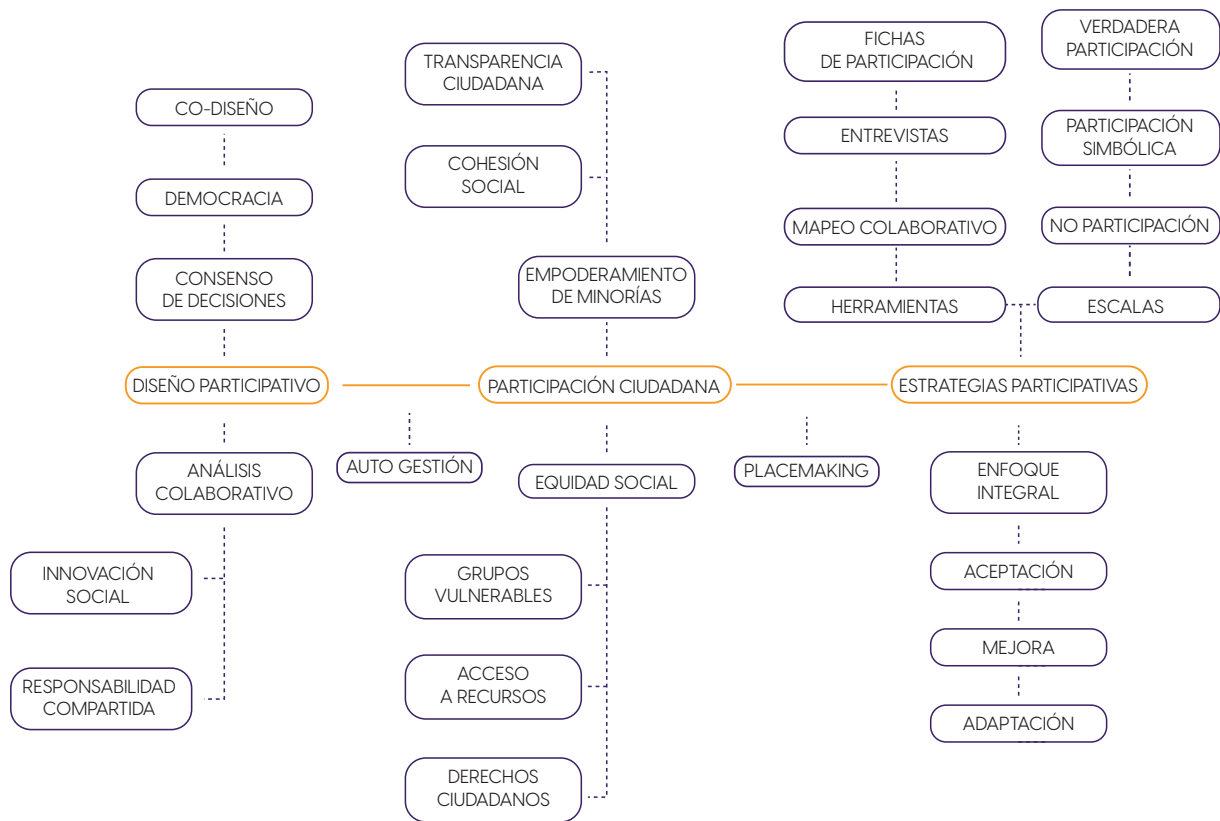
CO-DISEÑO

DEMOCRACIA

CONSENSO DE DECISIONES

DISEÑO PARTICIPATIVO

ANÁLISIS COLABORATIVO

INNOVACIÓN SOCIAL

RESPONSABILIDAD COMPARTIDA

AUTO GESTIÓN

TRANSPARENCIA CIUDADANA

COHESIÓN SOCIAL

EMPODERAMIENTO DE MINORÍAS

PARTICIPACIÓN CIUDADANA

EQUIDAD SOCIAL

GRUPOS VULNERABLES

ACCESO A RECURSOS

DERECHOS CIUDADANOS

PLACEMAKING

FICHAS DE PARTICIPACIÓN

ENTREVISTAS

MAPEO COLABORATIVO

HERRAMIENTAS

VERDADERA PARTICIPACIÓN

PARTICIPACIÓN SIMBÓLICA

NO PARTICIPACIÓN

ESCALAS

ESTRATEGIAS PARTICIPATIVAS

ENFOQUE INTEGRAL

ACEPTACIÓN

MEJORA

ADAPTACIÓN